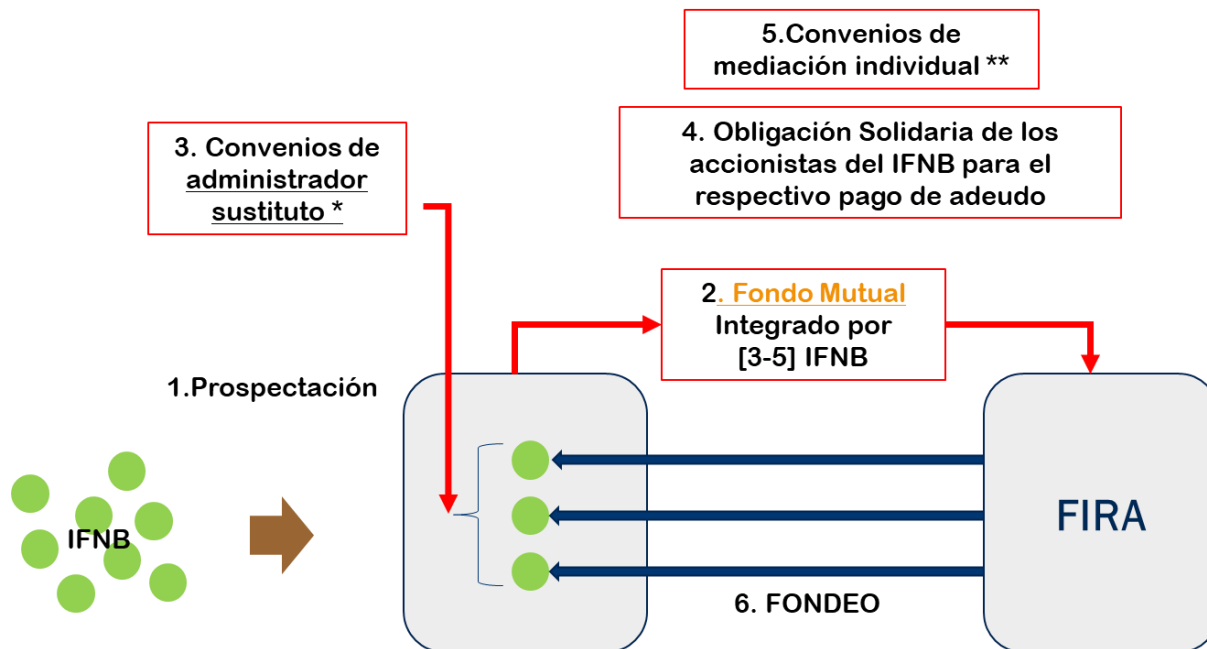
5.Convenios de mediación individual **

4. Obligación Solidaria de los accionistas del IFNB para el respectivo pago de adeudo

3. Convenios de administrador sustituto *

2. Fondo Mutual Integrado por [3-5] IFNB

1.Prospectación

IFNB

FIRA

6. FONDEO